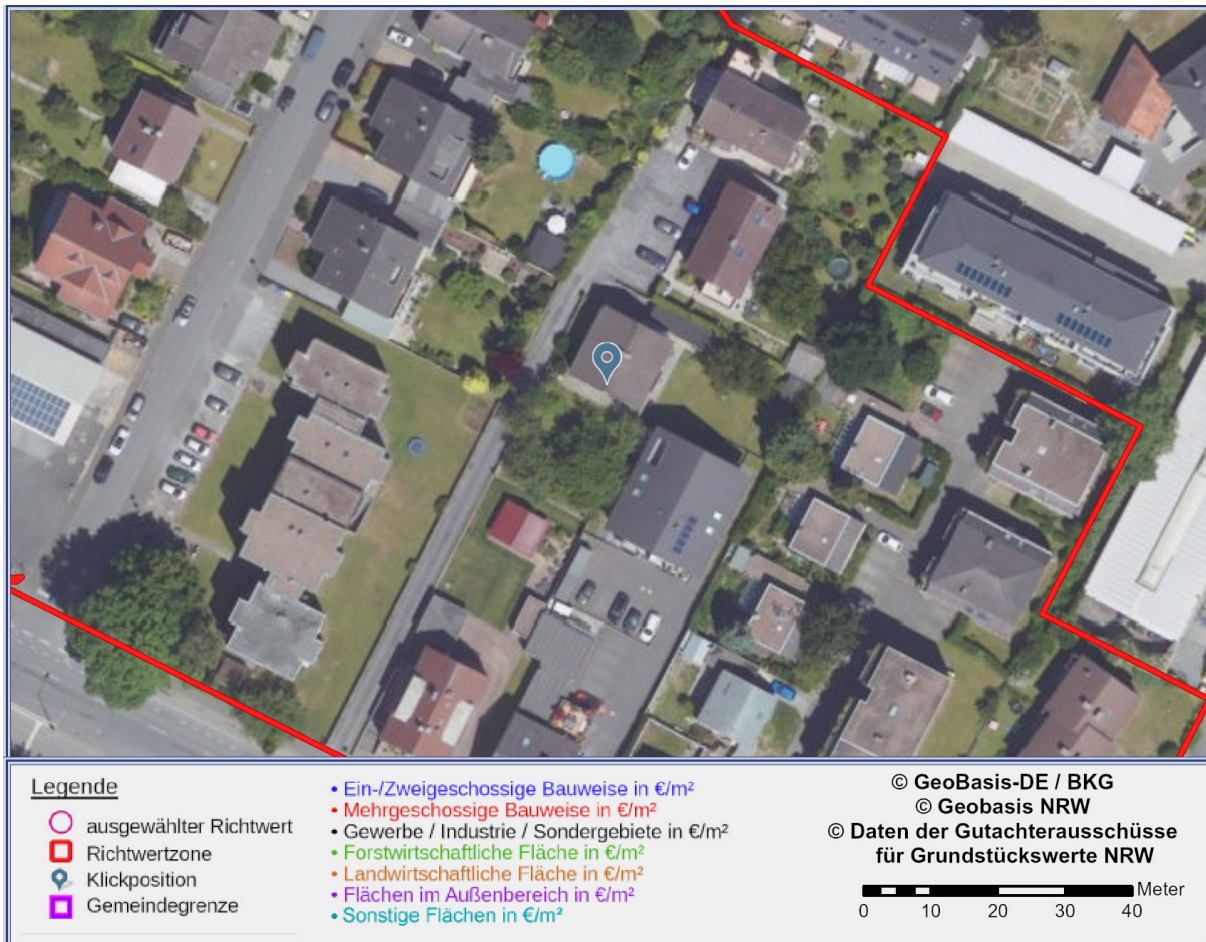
Legende
ausgewählter Richtwert
Richtwertzone
Klickposition
Gemeindegrenze

• Ein-/Zweigeschossige Bauweise in €/m²
• Mehrgeschossige Bauweise in €/m²
• Gewerbe / Industrie / Sondergebiete in €/m²
• Forstwirtschaftliche Fläche in €/m²
• Landwirtschaftliche Fläche in €/m²
• Flächen im Außenbereich in €/m²
• Sonstige Flächen in €/m²

© GeoBasis-DE / BKG
© Geobasis NRW
© Daten der Gutachterausschüsse für Grundstückswerte NRW

Meter
0 10 20 30 40